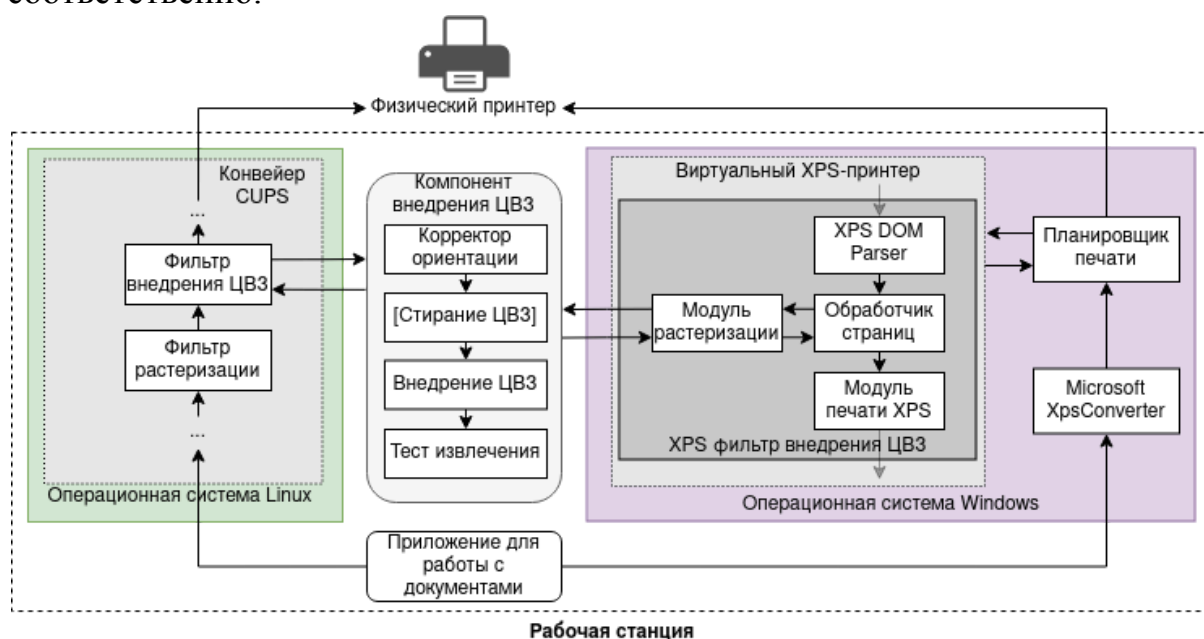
соответственно.

Физический принтер

Конвейер CUPS

...

Фильтр внедрения ЦВЗ

Фильтр растеризации

...

Операционная система Linux

Компонент внедрения ЦВЗ

Корректор ориентации

[Стирание ЦВЗ]

Внедрение ЦВЗ

Тест извлечения

Виртуальный XPS-принтер

XPS DOM Parser

Модуль растеризации

Обработчик страниц

Модуль печати XPS

XPS фильтр внедрения ЦВЗ

Планировщик печати

Microsoft XpsConverter

Операционная система Windows

Приложение для работы с документами

Рабочая станция